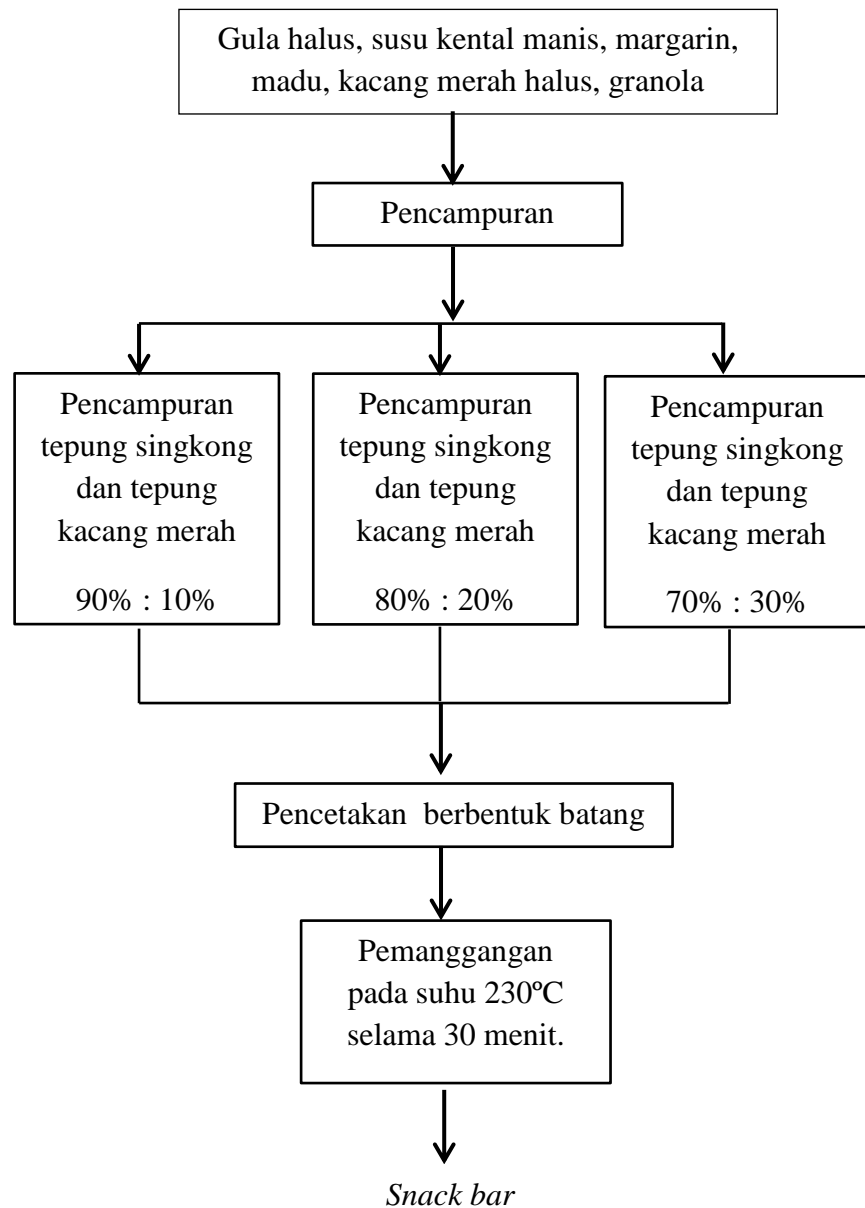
Gula halus, susu kental manis, margarin, madu, kacang merah halus, granola

Pencampuran

Pencampuran tepung singkong dan tepung kacang merah

90% : 10%

Pencampuran tepung singkong dan tepung kacang merah

80% : 20%

Pencampuran tepung singkong dan tepung kacang merah

70% : 30%

Pencetakan berbentuk batang

Pemanggangan pada suhu 230ºC selama 30 menit.

Snack bar